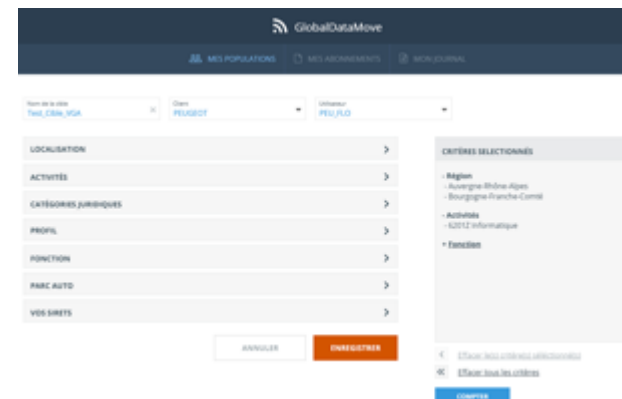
GlobalDataMove

MES POPULATIONS   MES ABONNEMENTS   MON JOURNAL

Nom de la cible
Test_Cible_VGA

Client
PEUGEOT

Utilisateur
PEU_FLO

LOCALISATION

ACTIVITÉS

CATÉGORIES JURIDIQUES

PROFIL

FONCTION

PARC AUTO

VOS SIRETS

ANNULER

ENREGISTRER

CRITÈRES SELECTIONNÉS

- Région
- Auvergne-Rhône-Alpes
- Bourgogne-Franche-Comté

- Activités
- 62012 Informatique

+ Fonction

Effacer les critères sélectionnés

Effacer tous les critères

COMPTER